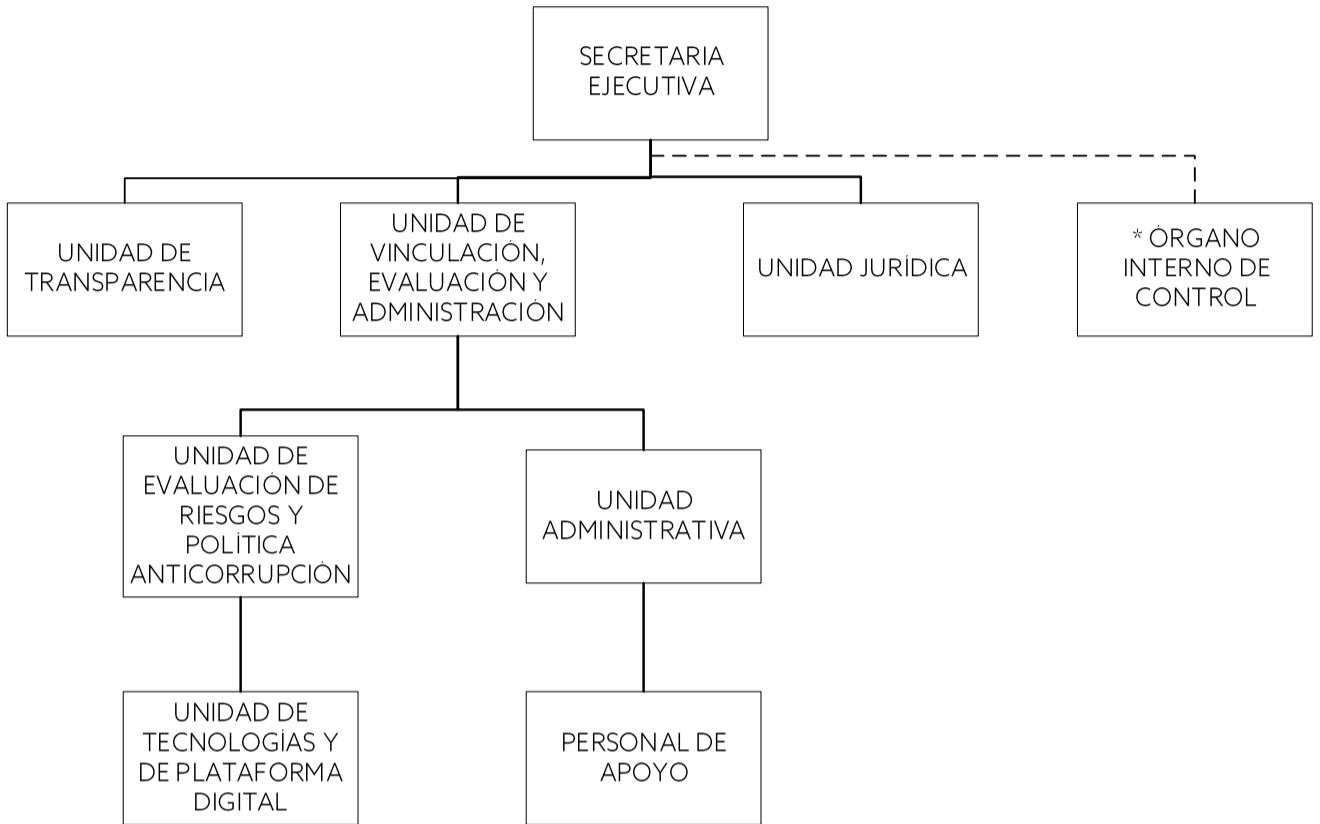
SECRETARIA EJECUTIVA

UNIDAD DE TRANSPARENCIA

UNIDAD DE VINCULACIÓN, EVALUACIÓN Y ADMINISTRACIÓN

UNIDAD JURÍDICA

* ÓRGANO INTERNO DE CONTROL

UNIDAD DE EVALUACIÓN DE RIESGOS Y POLÍTICA ANTICORRUPCIÓN

UNIDAD ADMINISTRATIVA

UNIDAD DE TECNOLOGÍAS Y DE PLATAFORMA DIGITAL

PERSONAL DE APOYO